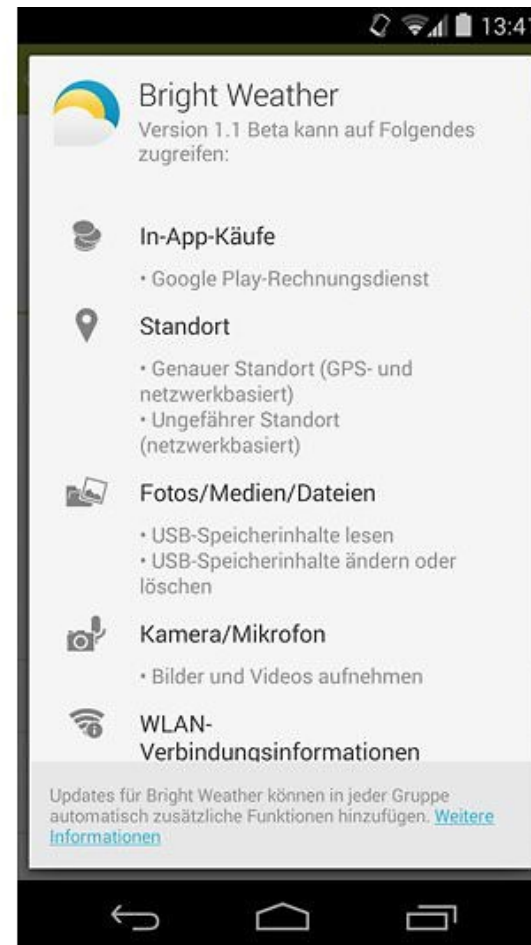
13:41

Bright Weather
Version 1.1 Beta kann auf Folgendes zugreifen:

In-App-Käufe
• Google Play-Rechnungsdienst

Standort
• Genauer Standort (GPS- und netzwerkbasiert)
• Ungefährer Standort (netzwerkbasiert)

Fotos/Medien/Dateien
• USB-Speicherinhalte lesen
• USB-Speicherinhalte ändern oder löschen

Kamera/Mikrofon
• Bilder und Videos aufnehmen

WLAN-Verbindungsinformationen

Updates für Bright Weather können in jeder Gruppe automatisch zusätzliche Funktionen hinzufügen. Weitere Informationen